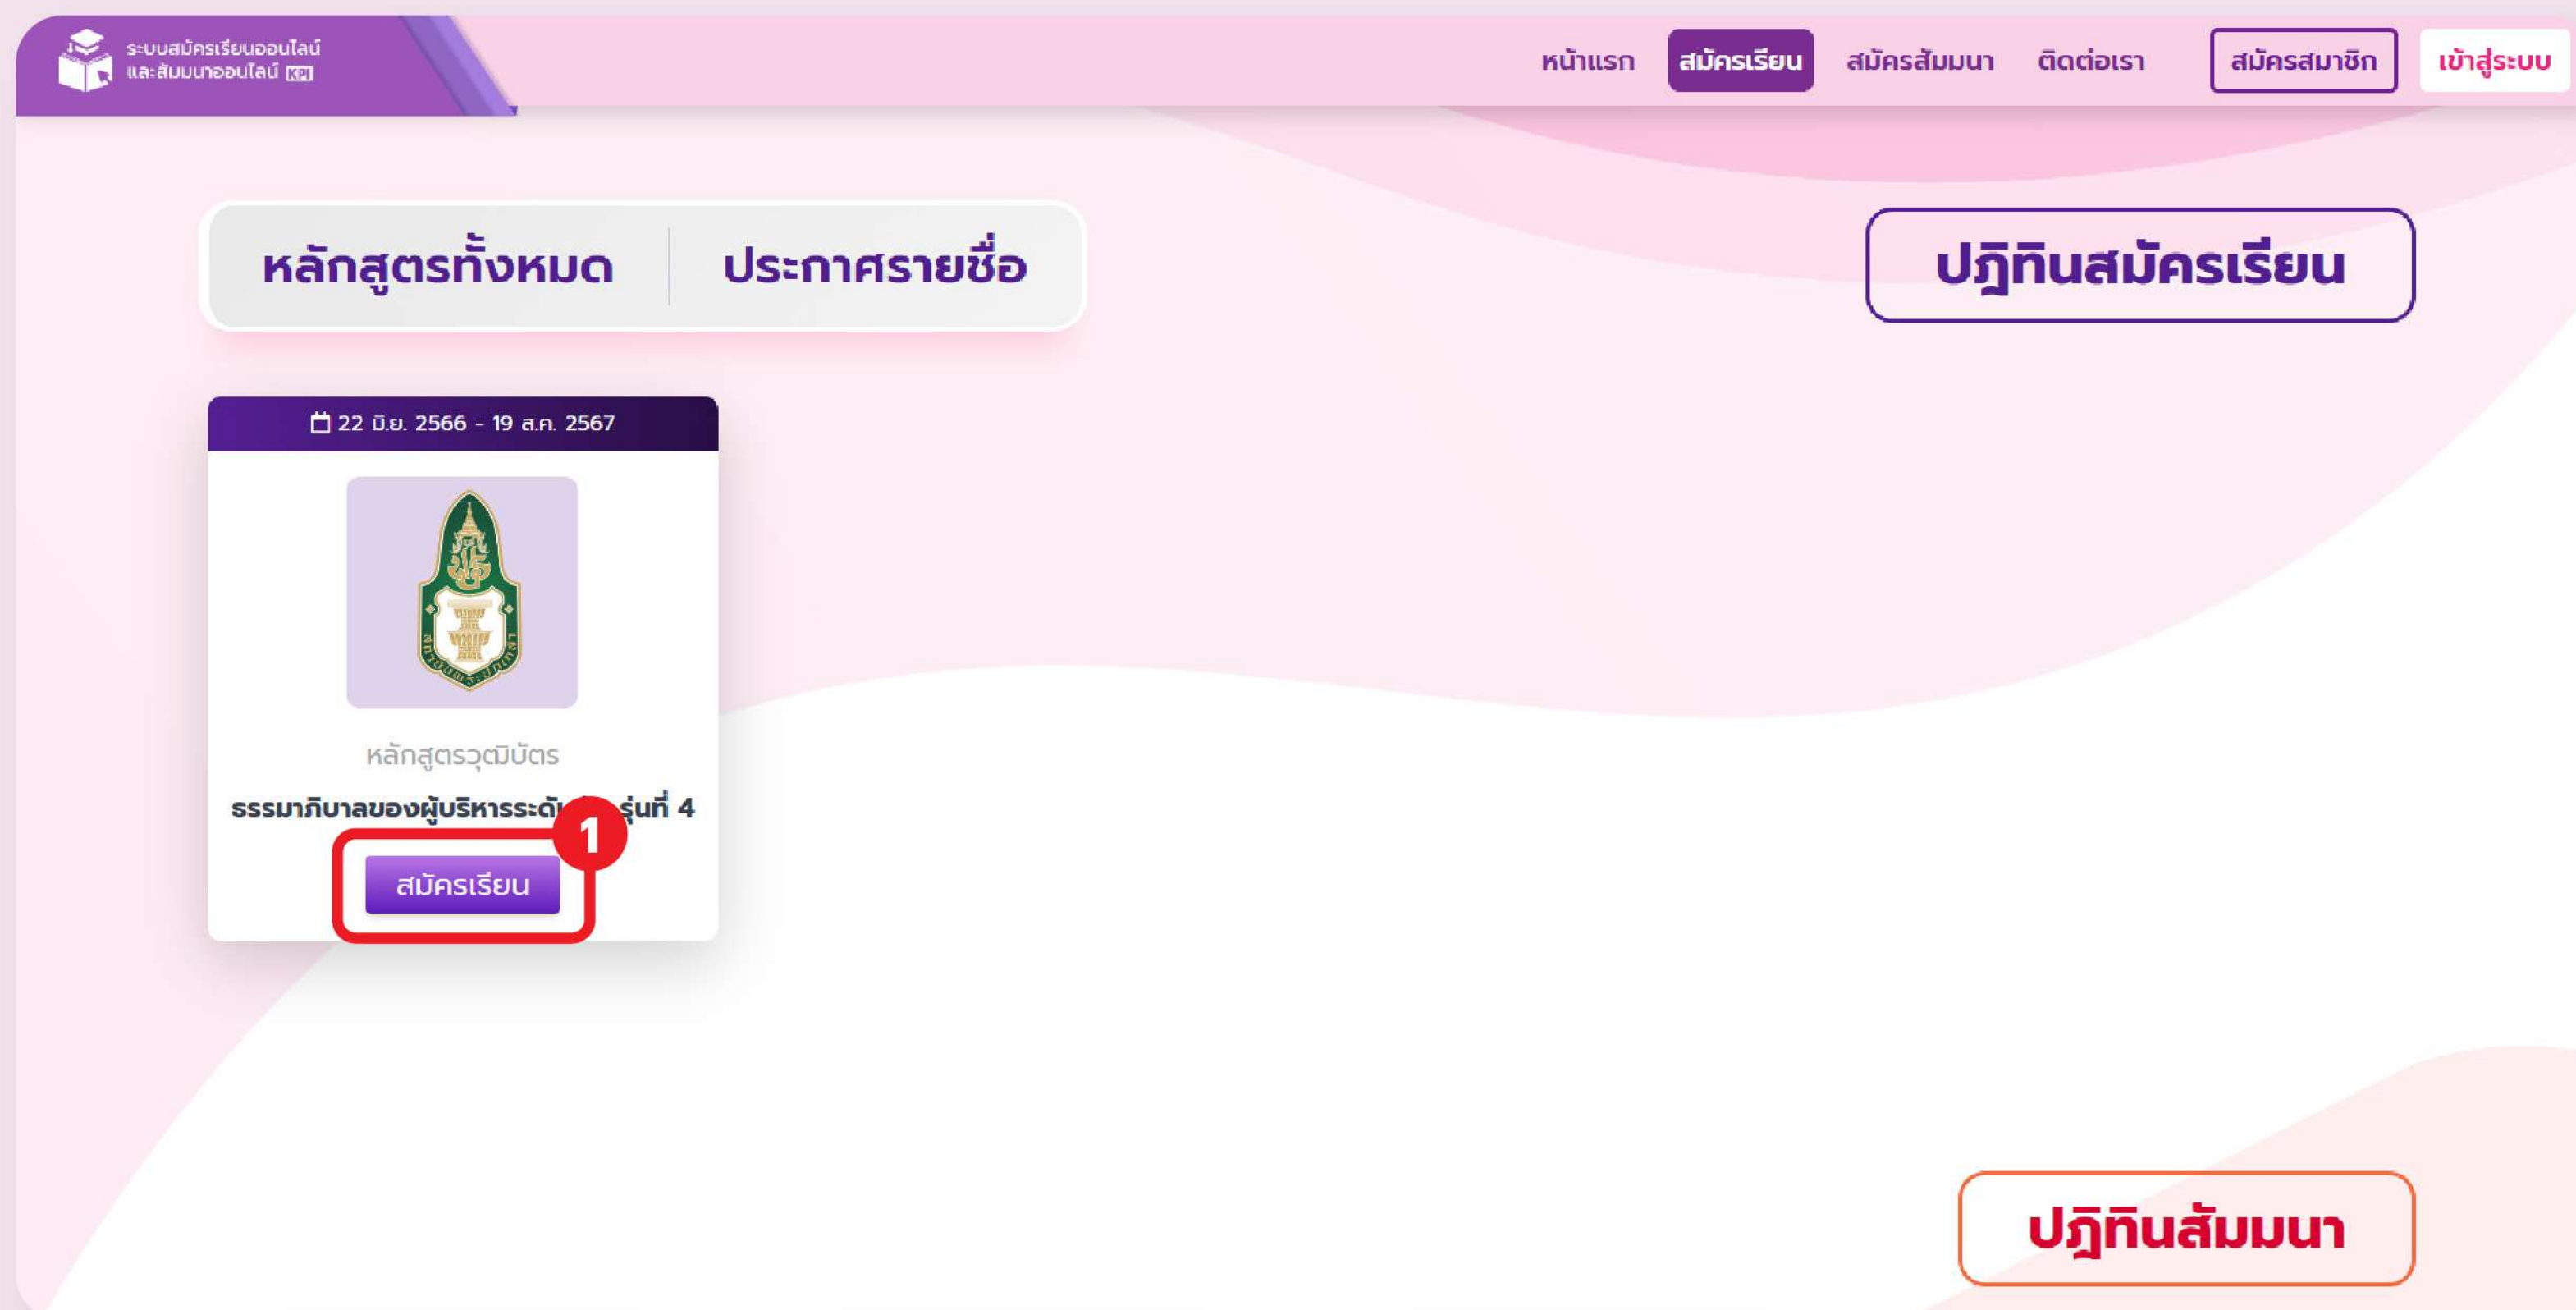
ระบบสมัครเรียนออนไลน์ และสัมมนาออนไลน์ KPI

หน้าแรก สมัครเรียน สมัครสัมมนา ติดต่อเรา สมัครสมาชิก เข้าสู่ระบบ

หลักสูตรทั้งหมด ประกาศรายชื่อ

ปฏิทินสมัครเรียน

22 มิ.ย. 2566 - 19 ส.ค. 2567

หลักสูตรวุฒิบัตร

ธรรมาภิบาลของผู้บริหารระดั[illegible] รุ่นที่ 4

1

สมัครเรียน

ปฏิทินสัมมนา